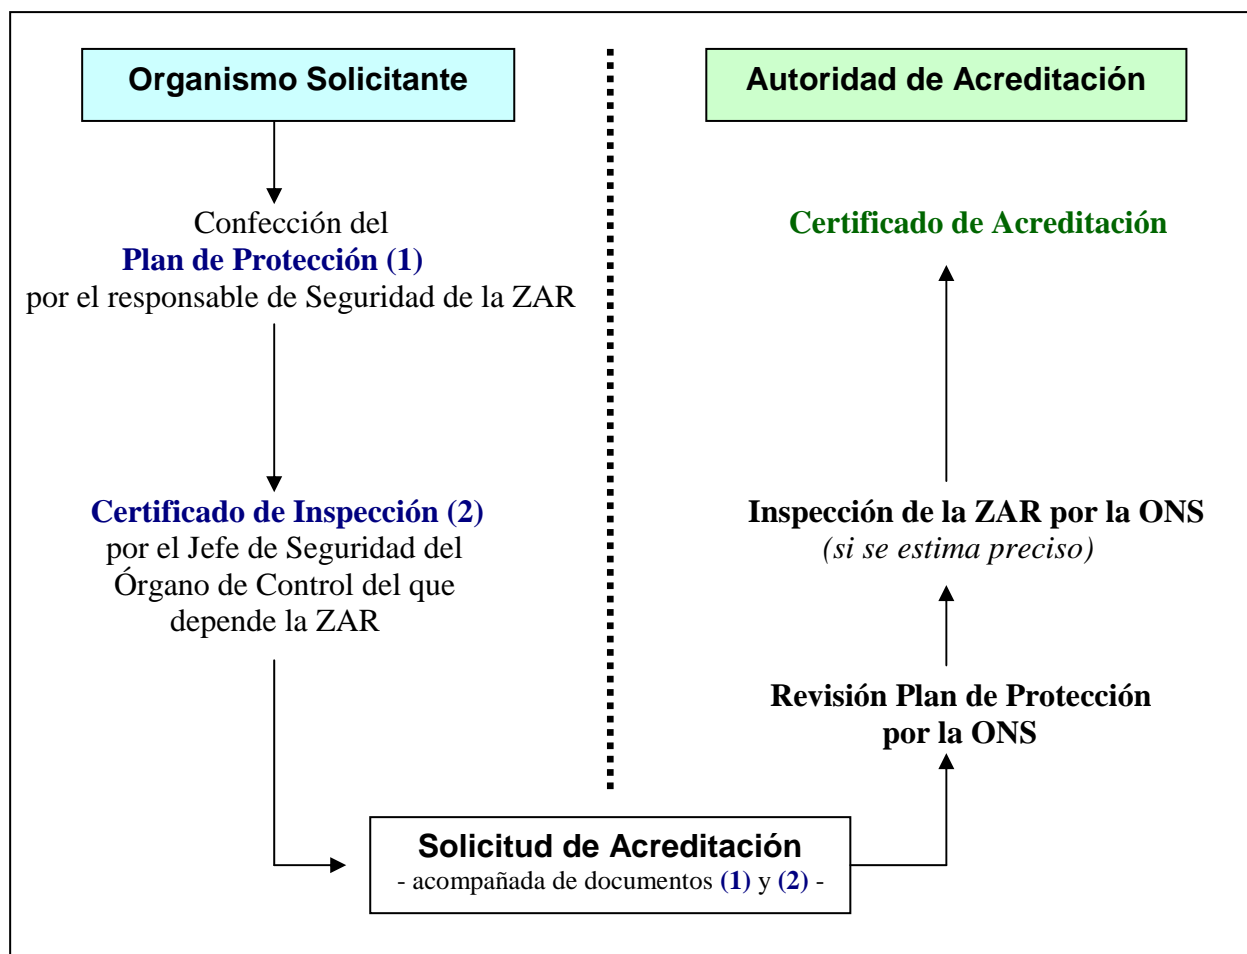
Organismo Solicitante

Confección del
Plan de Protección (1)
por el responsable de Seguridad de la ZAR

Certificado de Inspección (2)
por el Jefe de Seguridad del Órgano de Control del que depende la ZAR

Autoridad de Acreditación

Certificado de Acreditación

Inspección de la ZAR por la ONS
(si se estima preciso)

Revisión Plan de Protección por la ONS

Solicitud de Acreditación
- acompañada de documentos (1) y (2) -